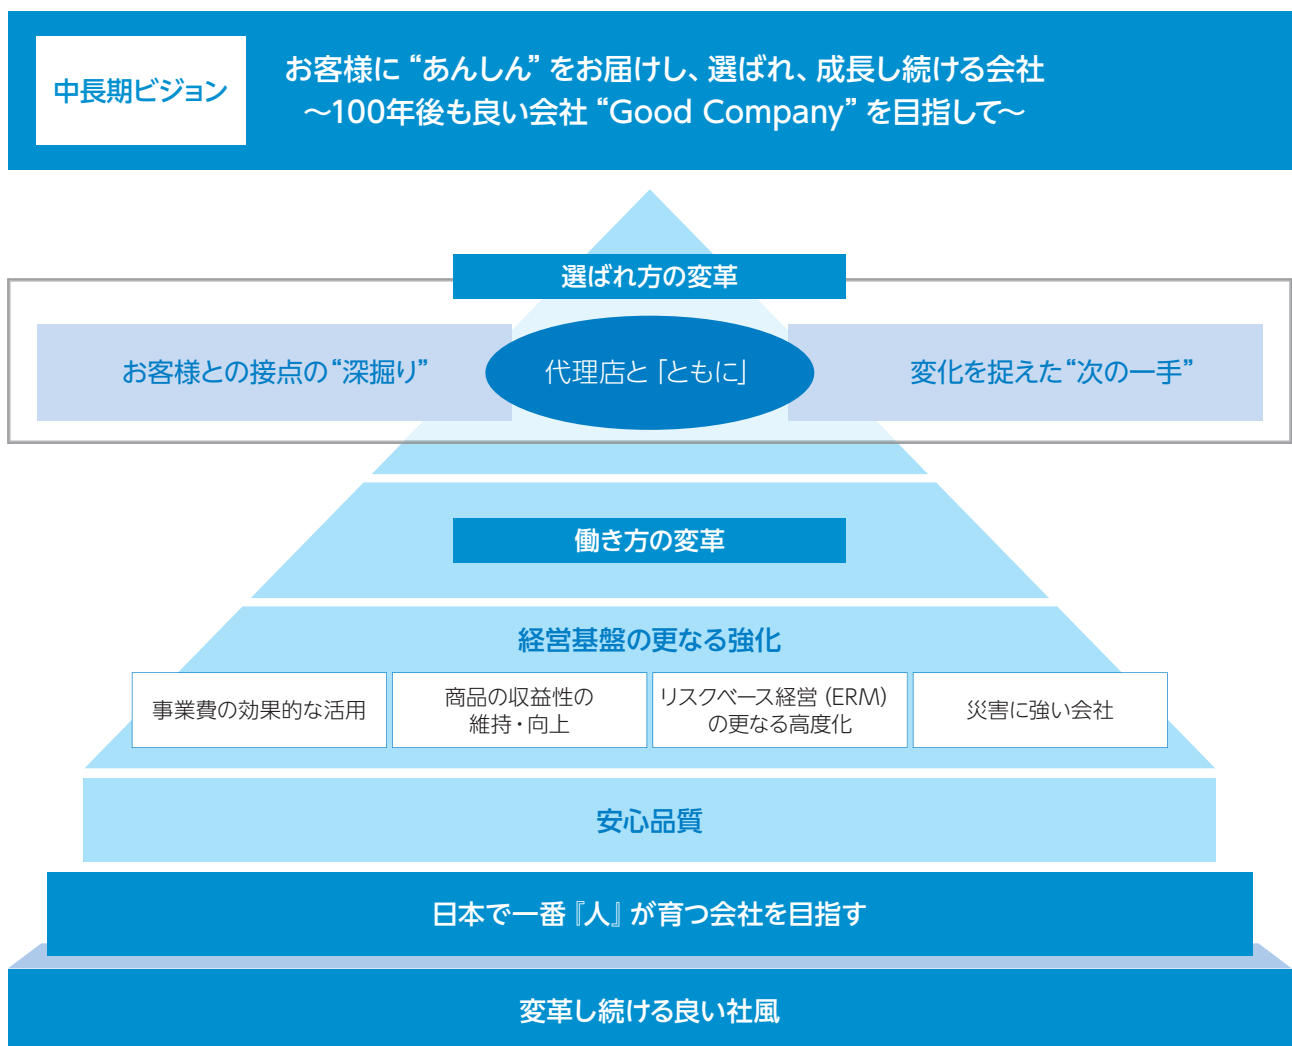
中長期ビジョン

お客様に“あんしん”をお届けし、選ばれ、成長し続ける会社
～100年後も良い会社“Good Company”を目指して～

選ばれ方の変革

お客様との接点の“深掘り”

代理店と「ともに」

変化を捉えた“次の一手”

働き方の変革

経営基盤の更なる強化

| 事業費の効果的な活用 | 商品の収益性の維持・向上 | リスクベース経営（ERM）の更なる高度化 | 災害に強い会社 |
|---|---|---|---|

安心品質

日本で一番『人』が育つ会社を目指す

変革し続ける良い社風